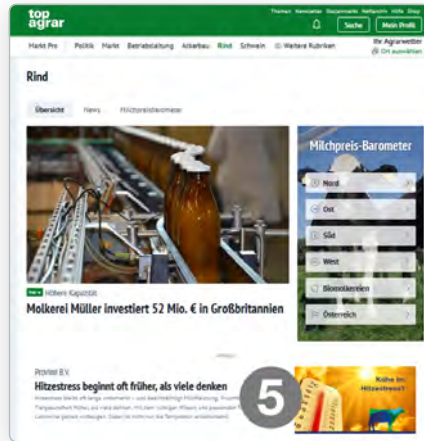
top agrar

Themen Newsletter Bezahlmarkt Heftarchiv Hilfe Shop

Suche Mein Profil

Markt Pro Politik Markt Betriebsleitung Ackerbau Rind Schwein Weitere Rubriken

Ihr Agrarwetter
Ort auswählen

Rind

Übersicht News Milchpreisbarometer

Höhere Kapazität

Molkerei Müller investiert 52 Mio. € in Großbritannien

Milchpreis-Barometer

Nord

Ost

Süd

West

Biomolkereien

Österreich

Provieh B.V.

Hitzestress beginnt oft früher, als viele denken

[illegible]

5

Kühe im Hitzestress?